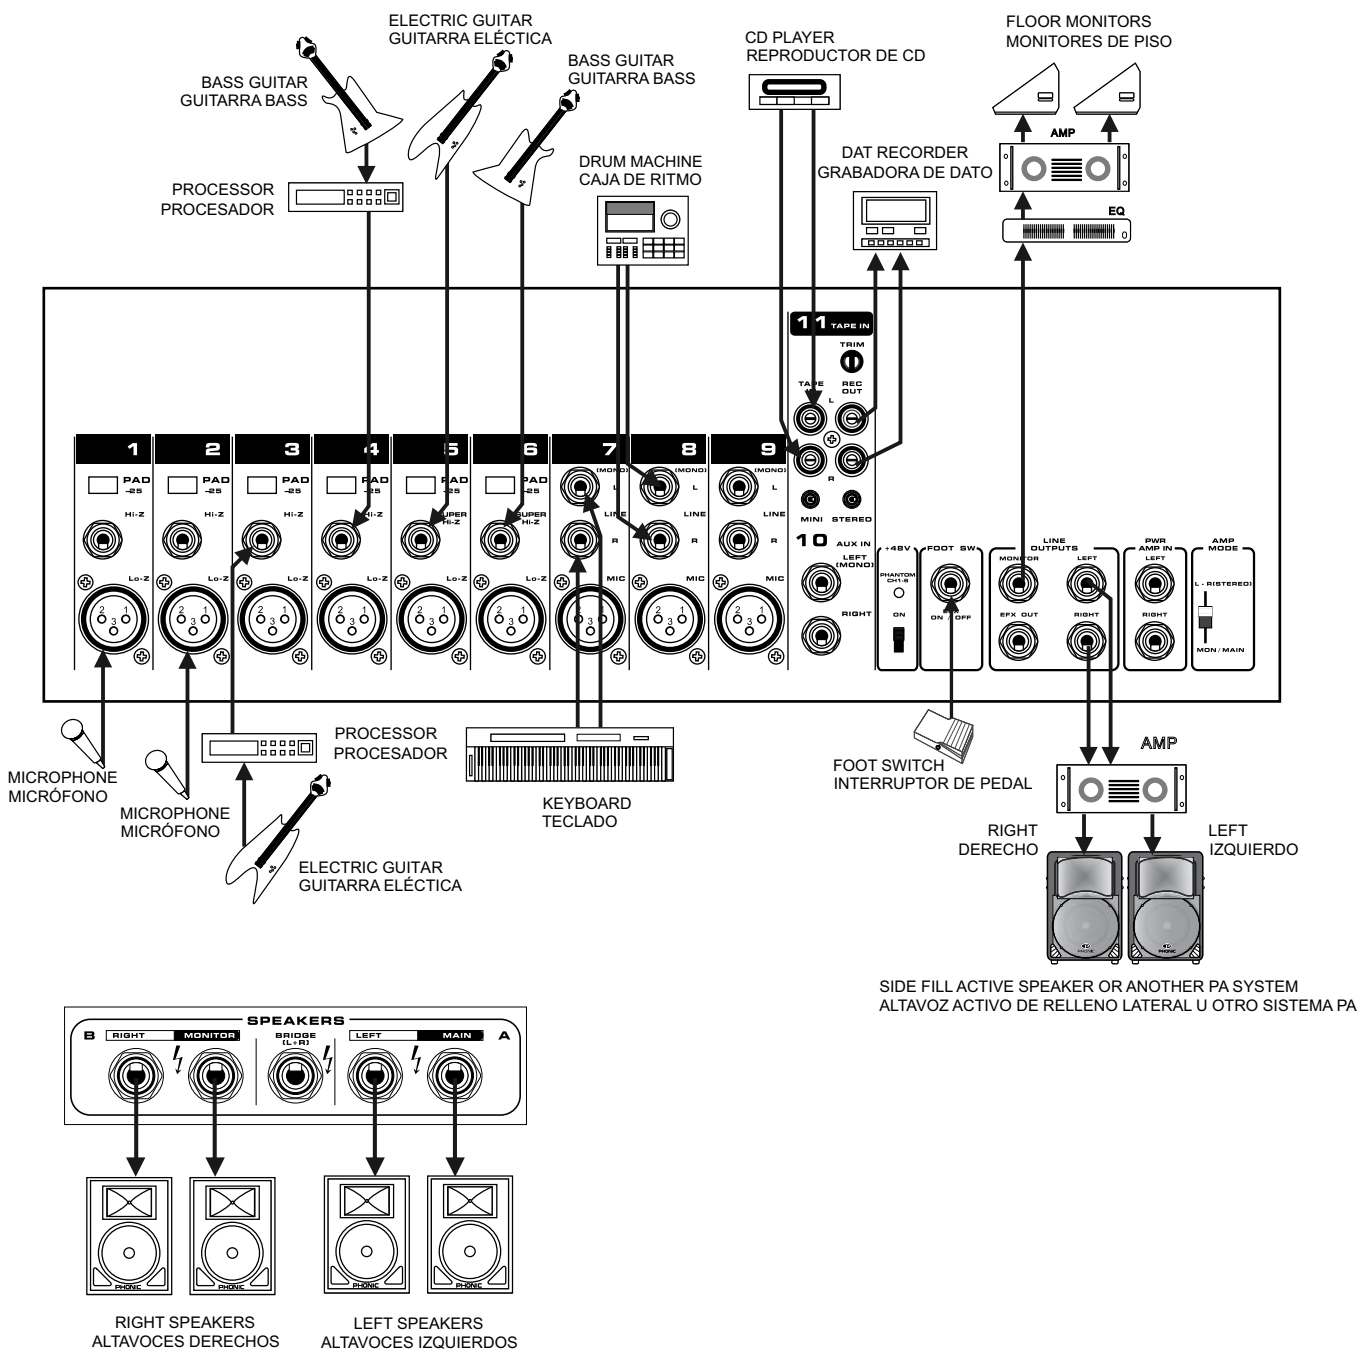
BASS GUITAR
GUITARRA BASS

ELECTRIC GUITAR
GUITARRA ELÉCTICA

BASS GUITAR
GUITARRA BASS

CD PLAYER
REPRODUCTOR DE CD

FLOOR MONITORS
MONITORES DE PISO

AMP

DRUM MACHINE
CAJA DE RITMO

DAT RECORDER
GRABADORA DE DATO

EQ

PROCESSOR
PROCESADOR

11 TAPE IN
TRIM
TAPE
REC OUT
L
R
MINI
STEREO
10 AUX IN
LEFT (MONO)
RIGHT

1
PAD -25
Hi-Z
Lo-Z

2
PAD -25
Hi-Z
Lo-Z

3
PAD -25
Hi-Z
Lo-Z

4
PAD -25
Hi-Z
Lo-Z

5
PAD -25
SUPER Hi-Z
Lo-Z

6
PAD -25
SUPER Hi-Z
Lo-Z

7
(MONO)
L
LINE
R
MIC

8
(MONO)
L
LINE
R
MIC

9
(MONO)
L
LINE
R
MIC

+48V
PHANTOM CH1-6
ON

FOOT SW
ON / OFF

LINE OUTPUTS
MONITOR
LEFT
EFX OUT
RIGHT

PWR AMP IN
LEFT
RIGHT

AMP MODE
L - R(STEREO)
MON / MAIN

PROCESSOR
PROCESADOR

MICROPHONE
MICRÓFONO

MICROPHONE
MICRÓFONO

ELECTRIC GUITAR
GUITARRA ELÉCTICA

KEYBOARD
TECLADO

FOOT SWITCH
INTERRUPTOR DE PEDAL

AMP

RIGHT
DERECHO

LEFT
IZQUIERDO

SIDE FILL ACTIVE SPEAKER OR ANOTHER PA SYSTEM
ALTAVOZ ACTIVO DE RELLENO LATERAL U OTRO SISTEMA PA

SPEAKERS
B
RIGHT
MONITOR
BRIDGE (L+R)
LEFT
MAIN
A

PHONIC
PHONIC
PHONIC
PHONIC

RIGHT SPEAKERS
ALTAVOCES DERECHOS

LEFT SPEAKERS
ALTAVOCES IZQUIERDOS